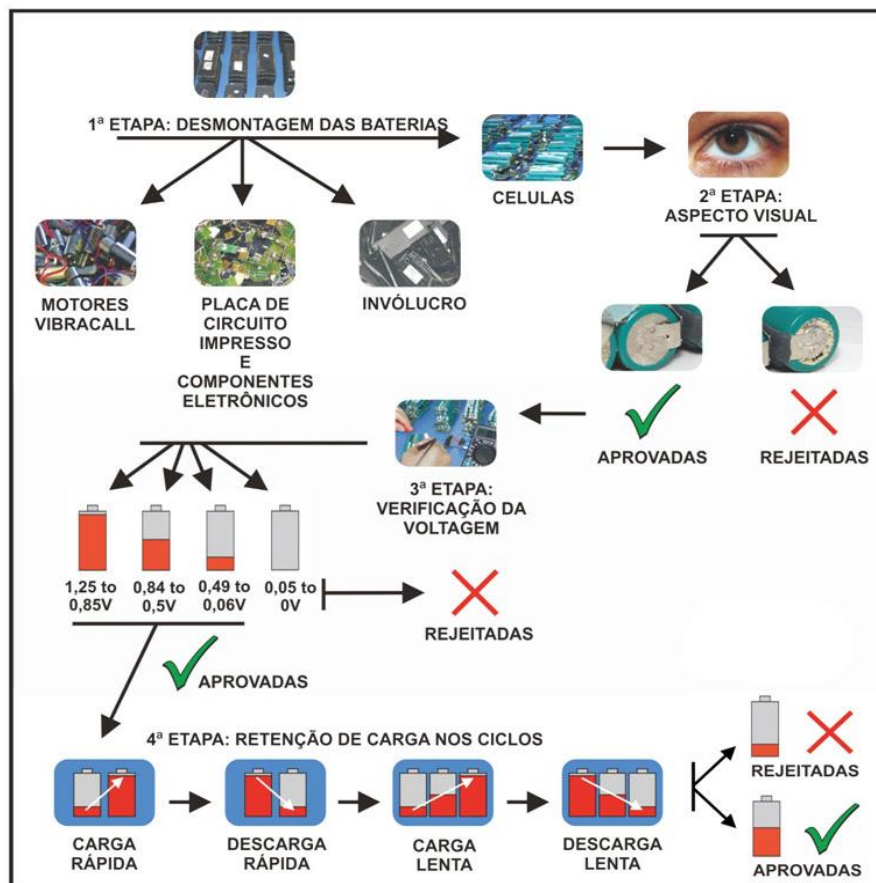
1ª ETAPA: DESMONTAGEM DAS BATERIAS

CELULAS

2ª ETAPA: ASPECTO VISUAL

MOTORES VIBRACALL

PLACA DE CIRCUITO IMPRESSO E COMPONENTES ELETRÔNICOS

INVÓLUCRO

APROVADAS

REJEITADAS

3ª ETAPA: VERIFICAÇÃO DA VOLTAGEM

1,25 to 0,85V

0,84 to 0,5V

0,49 to 0,06V

0,05 to 0V

REJEITADAS

APROVADAS

4ª ETAPA: RETENÇÃO DE CARGA NOS CICLOS

CARGA RÁPIDA

DESCARGA RÁPIDA

CARGA LENTA

DESCARGA LENTA

REJEITADAS

APROVADAS